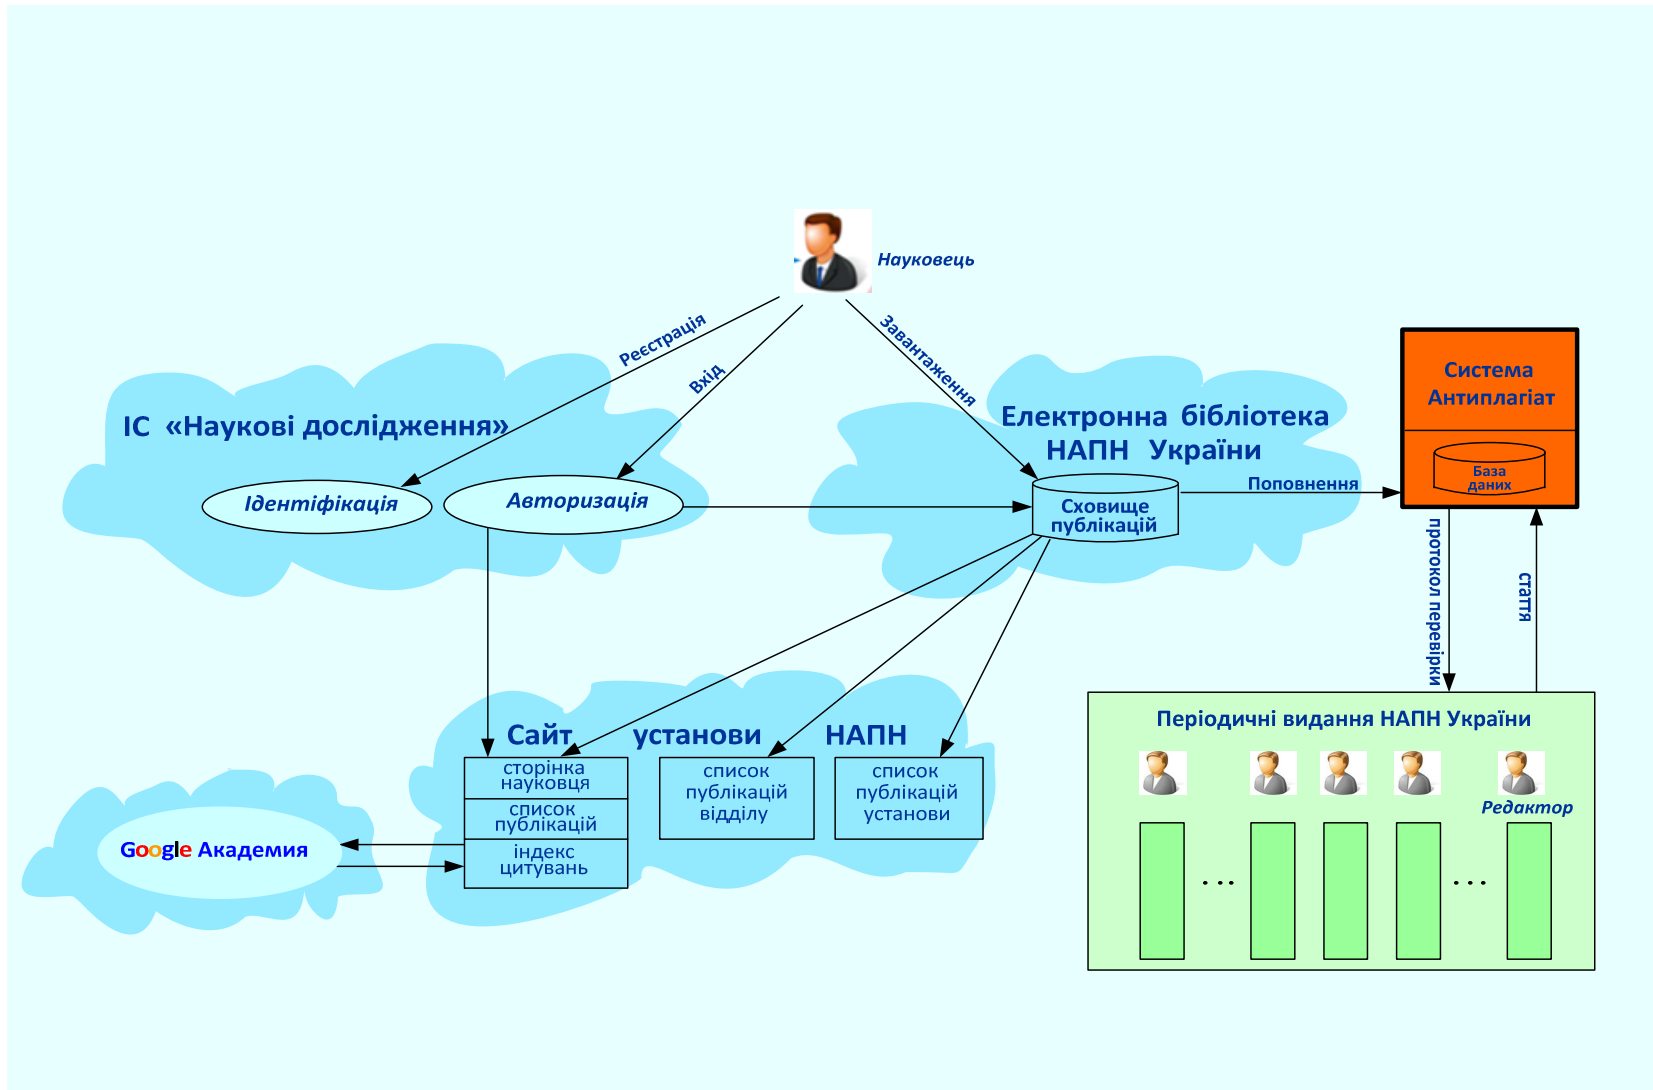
Науковець

Реєстрація

Вхід

Завантаження

ІС «Наукові дослідження»

Ідентифікація

Авторизація

Електронна бібліотека НАПН України

Сховище публікацій

Поповнення

Система Антиплагіат

База даних

протокол перевірки

стаття

Сайт установи НАПН

сторінка науковця

список публікацій

індекс цитувань

список публікацій відділу

список публікацій установи

Google Академия

Періодичні видання НАПН України

Редактор

. . .

. . .